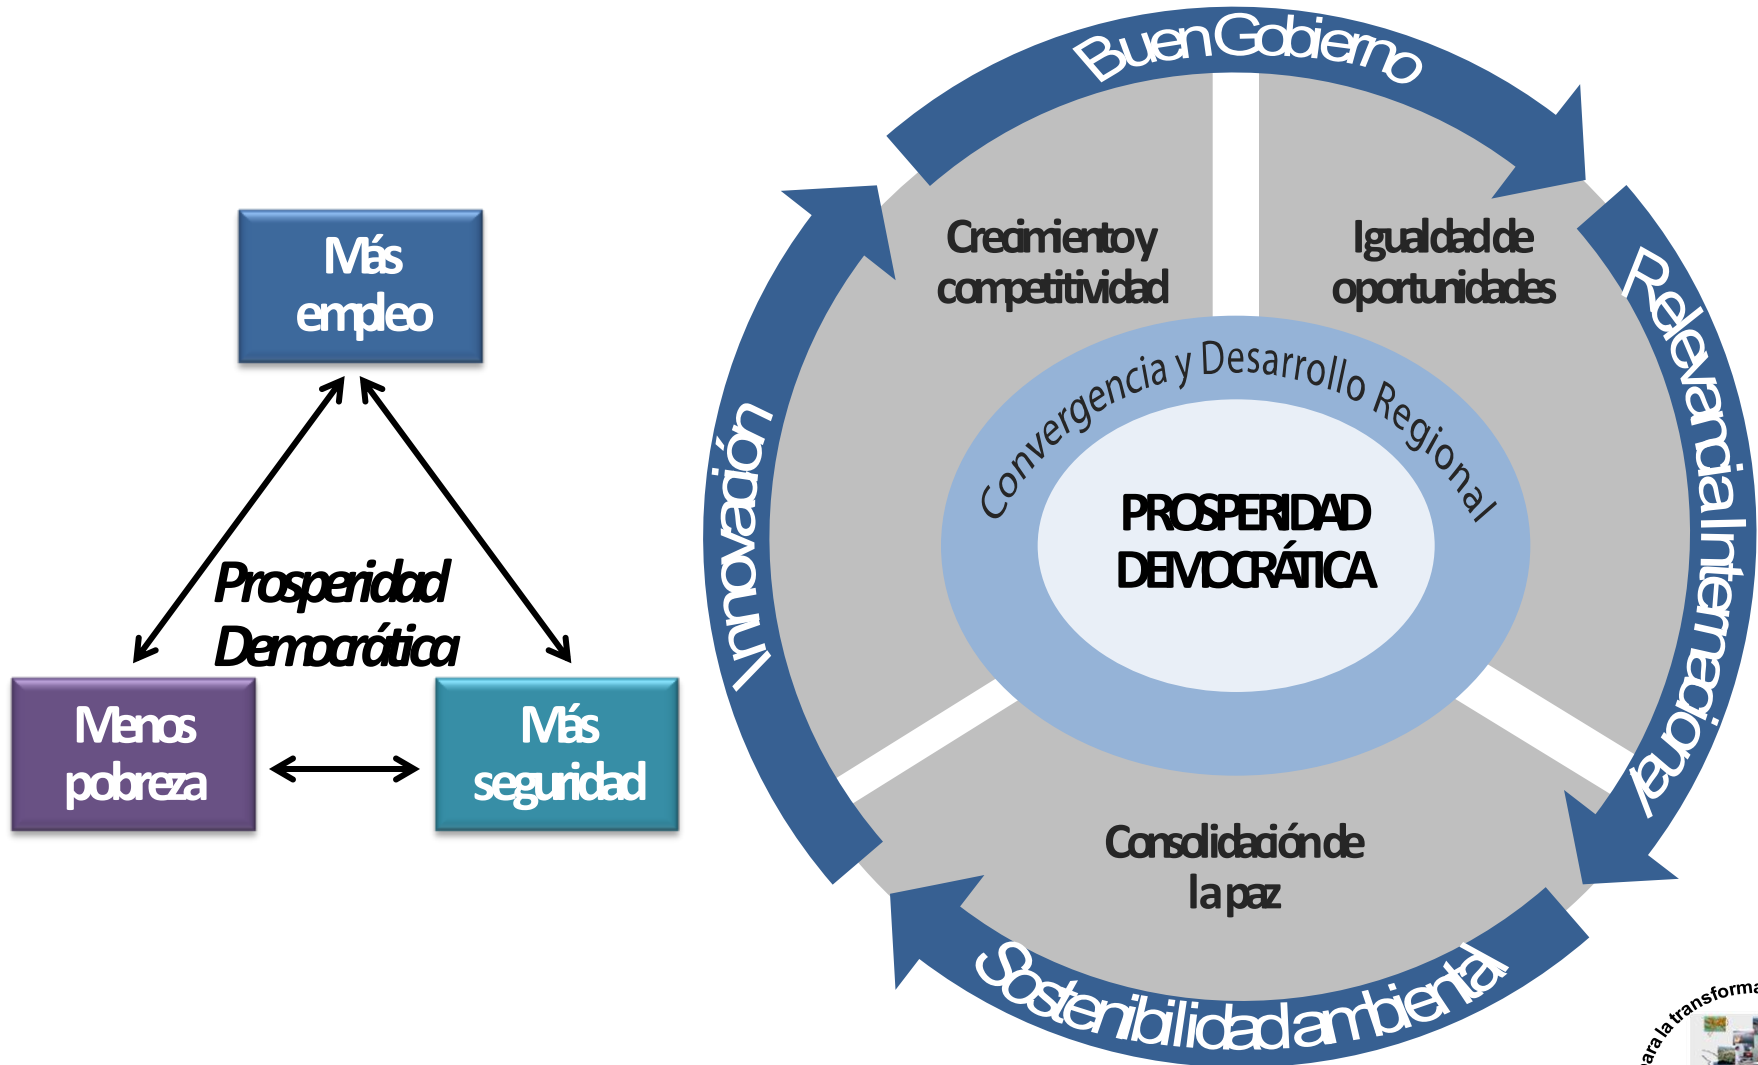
Más empleo

Prosperidad Democrática

Menos pobreza

Más seguridad

Buen Gobierno

Relevancia Internacional

Sostenibilidad ambiental

Innovación

Crecimiento y competitividad

Igualdad de oportunidades

Consolidación de la paz

Convergencia y Desarrollo Regional

PROSPERIDAD DEMOCRÁTICA

ara la transforma